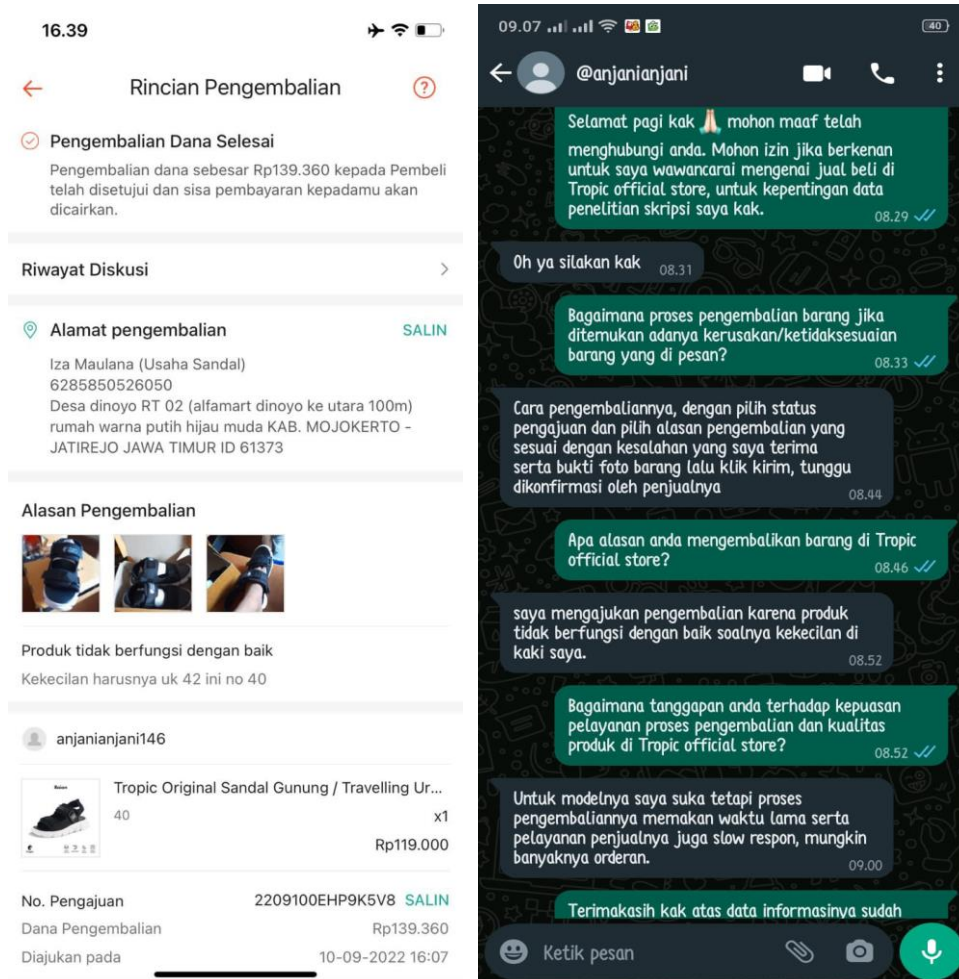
16.39

Rincian Pengembalian

Pengembalian Dana Selesai

Pengembalian dana sebesar Rp139.360 kepada Pembeli telah disetujui dan sisa pembayaran kepadamu akan dicairkan.

Riwayat Diskusi

Alamat pengembalian SALIN

Iza Maulana (Usaha Sandal)
6285850526050
Desa dinoyo RT 02 (alfamart dinoyo ke utara 100m) rumah warna putih hijau muda KAB. MOJOKERTO - JATIREJO JAWA TIMUR ID 61373

Alasan Pengembalian

Produk tidak berfungsi dengan baik

Kekecilan harusnya uk 42 ini no 40

anjanianjani146

Tropic Original Sandal Gunung / Travelling Ur...
40
x1
Rp119.000

No. Pengajuan 2209100EHP9K5V8 SALIN
Dana Pengembalian Rp139.360
Diajukan pada 10-09-2022 16:07

09.07

@anjanianjani

Selamat pagi kak 🙏 mohon maaf telah menghubungi anda. Mohon izin jika berkenan untuk saya wawancarai mengenai jual beli di Tropic official store, untuk kepentingan data penelitian skripsi saya kak. 08.29

Oh ya silakan kak 08.31

Bagaimana proses pengembalian barang jika ditemukan adanya kerusakan/ketidaksesuaian barang yang di pesan? 08.33

Cara pengembaliannya, dengan pilih status pengajuan dan pilih alasan pengembalian yang sesuai dengan kesalahan yang saya terima serta bukti foto barang lalu klik kirim, tunggu dikonfirmasi oleh penjualnya 08.44

Apa alasan anda mengembalikan barang di Tropic official store? 08.46

saya mengajukan pengembalian karena produk tidak berfungsi dengan baik soalnya kekecilan di kaki saya. 08.52

Bagaimana tanggapan anda terhadap kepuasan pelayanan proses pengembalian dan kualitas produk di Tropic official store? 08.52

Untuk modelnya saya suka tetapi proses pengembaliannya memakan waktu lama serta pelayanan penjualnya juga slow respon, mungkin banyaknya orderan. 09.00

Terimakasih kak atas data informasinya sudah

Ketik pesan